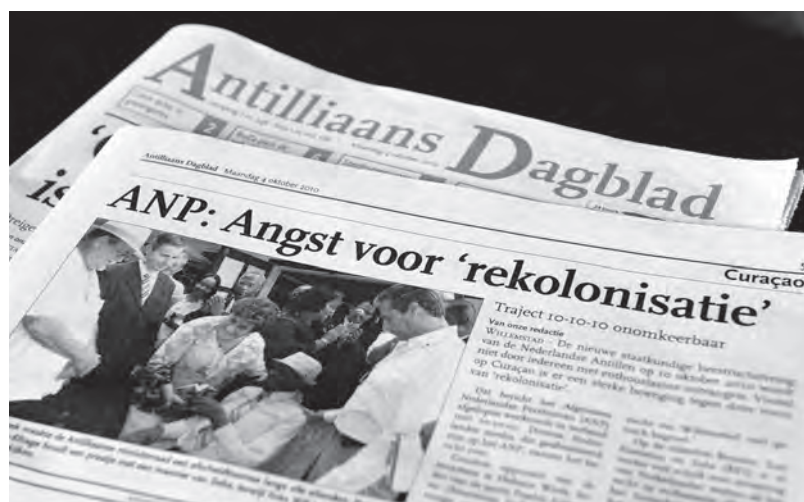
Antilliaans Dagblad

is

Antilliaans Dagblad Maandag 4 oktober 2010

ANP: Angst voor 'rekolonisatie'

Curaçao

Traject 10-10-10 onomkeerbaar

Van onze redactie
WILLEMSTAD - De nieuwe staatkundige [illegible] van de Nederlandse Antillen op 10 oktober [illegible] niet door iedereen met enthousiasme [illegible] op Curaçao is er een sterke beweging tegen deze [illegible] van 'rekolonisatie'.

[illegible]